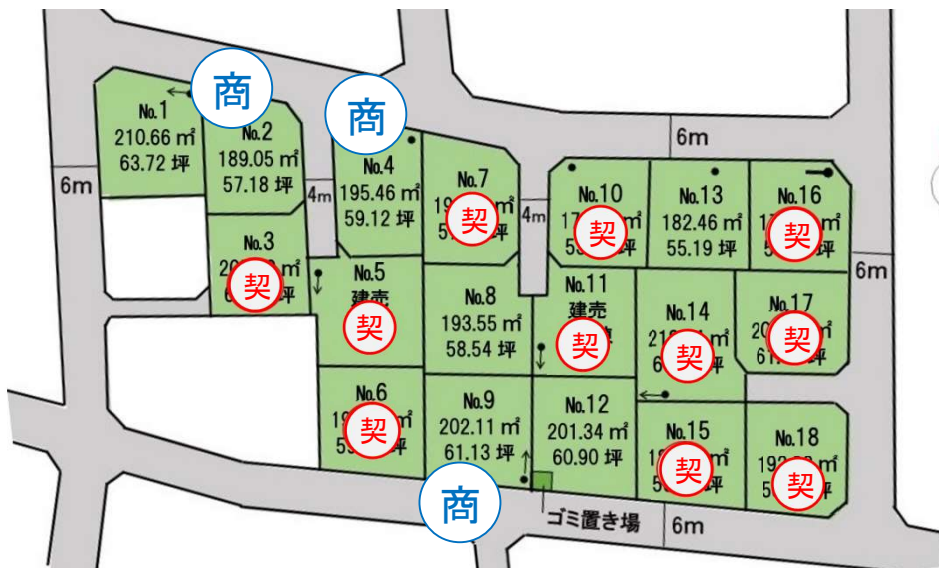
商
商
No.1
210.66 ㎡
63.72 坪
No.2
189.05 ㎡
57.18 坪
No.4
195.46 ㎡
59.12 坪
No.7
19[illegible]
5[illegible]
契
6m
No.10
17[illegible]
5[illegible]
契
No.13
182.46 ㎡
55.19 坪
No.16
1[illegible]
5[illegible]
契
6m
4m
4m
No.3
20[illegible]
6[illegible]
契
No.5
建売
契
No.8
193.55 ㎡
58.54 坪
No.11
建売
契
No.14
21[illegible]
6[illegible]
契
No.17
20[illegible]
61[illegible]
契
6m
No.6
19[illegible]
5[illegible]
契
No.9
202.11 ㎡
61.13 坪
No.12
201.34 ㎡
60.90 坪
No.15
1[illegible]
5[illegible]
契
No.18
19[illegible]
5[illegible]
契
商
ゴミ置き場
6m